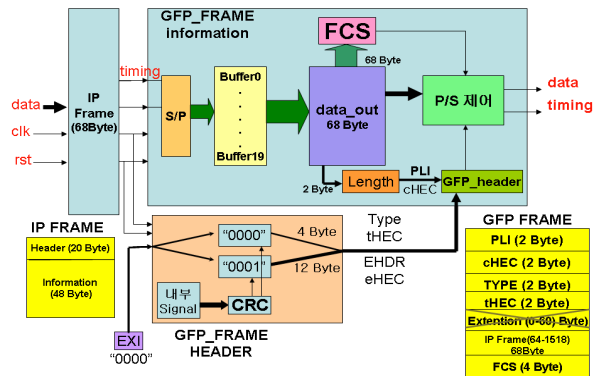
GFP_FRAME information

FCS

68 Byte

timing

data

clk

rst

IP Frame (68Byte)

S/P

Buffer0
·
·
·
·
Buffer19

data_out 68 Byte

P/S 제어

data

timing

2 Byte

Length

PLI

cHEC

GFP_header

IP FRAME

Header (20 Byte)

Information (48 Byte)

"0000"

"0001"

4 Byte

12 Byte

Type tHEC

EHDR eHEC

내부 Signal

CRC

EXI

"0000"

GFP_FRAME HEADER

GFP FRAME

PLI (2 Byte)

cHEC (2 Byte)

TYPE (2 Byte)

tHEC (2 Byte)

Extention (0-60) Byte)

IP Frame(64-1518) 68Byte

FCS (4 Byte)